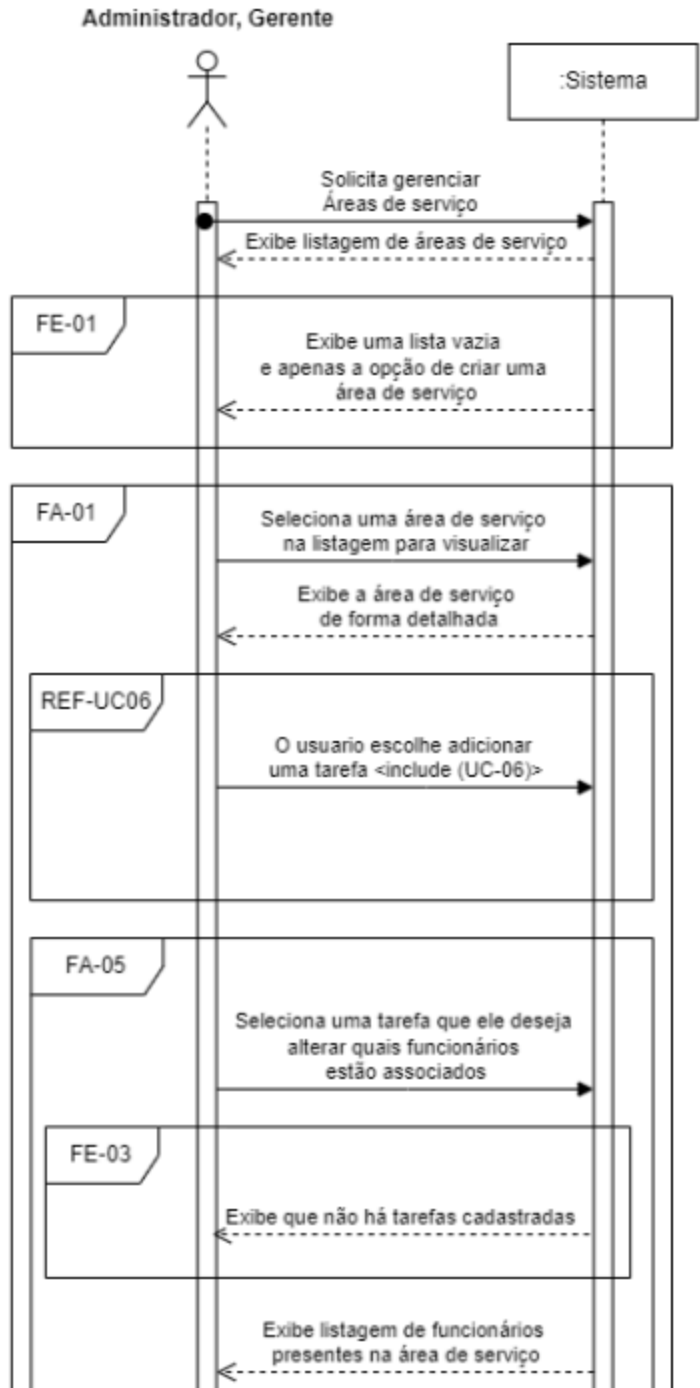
Administrador, Gerente

:Sistema

Solicita gerenciar
Áreas de serviço

Exibe listagem de áreas de serviço

FE-01

Exibe uma lista vazia
e apenas a opção de criar uma
área de serviço

FA-01

Seleciona uma área de serviço
na listagem para visualizar

Exibe a área de serviço
de forma detalhada

REF-UC06

O usuario escolhe adicionar
uma tarefa <include (UC-06)>

FA-05

Seleciona uma tarefa que ele deseja
alterar quais funcionários
estão associados

FE-03

Exibe que não há tarefas cadastradas

Exibe listagem de funcionários
presentes na área de serviço